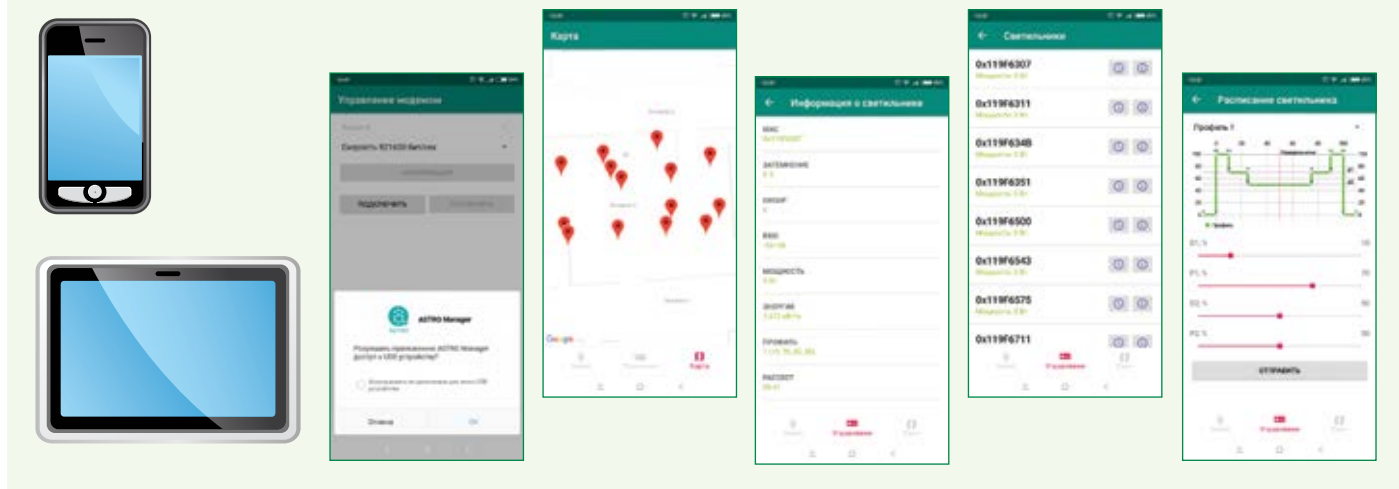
Управление модемом

Скорость 921600 бит/сек

Подключить

ASTRO Manager

Разрешить приложению ASTRO Manager доступ к USB устройству?

Отмена

ОК

Карта

Google

Карта

Информация о светильнике

MAC

ЗАТЕМНЕНИЕ

RSSI

МОЩНОСТЬ

ЭНЕРГИЯ

ПРОФИЛЬ

Управление

Светильники

0x119F6307

0x119F6311

0x119F634B

0x119F6351

0x119F6500

0x119F6543

0x119F6575

0x119F6711

Управление

Расписание светильника

Профиль 1

ОТПРАВИТЬ

Управление